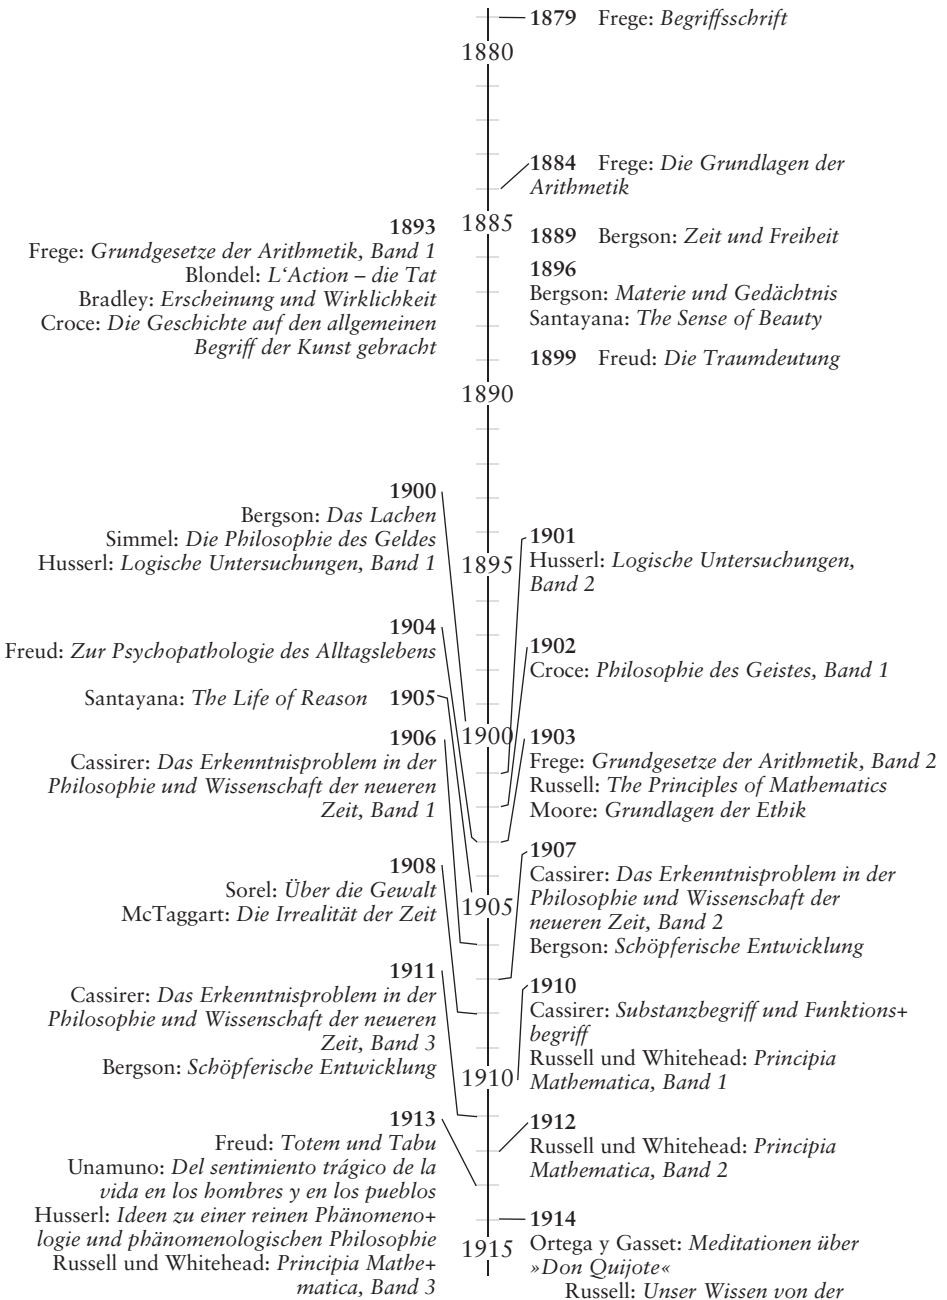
1879 Frege: Begriffsschrift

1880

1884 Frege: Die Grundlagen der Arithmetik

1893
Frege: Grundgesetze der Arithmetik, Band 1
Blondel: L'Action – die Tat
Bradley: Erscheinung und Wirklichkeit
Croce: Die Geschichte auf den allgemeinen Begriff der Kunst gebracht

1885

1889 Bergson: Zeit und Freiheit

1896
Bergson: Materie und Gedächtnis
Santayana: The Sense of Beauty

1899 Freud: Die Traumdeutung

1890

1900
Bergson: Das Lachen
Simmel: Die Philosophie des Geldes
Husserl: Logische Untersuchungen, Band 1

1895

1901
Husserl: Logische Untersuchungen, Band 2

1904
Freud: Zur Psychopathologie des Alltagslebens

1902
Croce: Philosophie des Geistes, Band 1

Santayana: The Life of Reason 1905

1900

1906
Cassirer: Das Erkenntnisproblem in der Philosophie und Wissenschaft der neueren Zeit, Band 1

1903
Frege: Grundgesetze der Arithmetik, Band 2
Russell: The Principles of Mathematics
Moore: Grundlagen der Ethik

1908
Sorel: Über die Gewalt
McTaggart: Die Irrealität der Zeit

1905

1907
Cassirer: Das Erkenntnisproblem in der Philosophie und Wissenschaft der neueren Zeit, Band 2
Bergson: Schöpferische Entwicklung

1911
Cassirer: Das Erkenntnisproblem in der Philosophie und Wissenschaft der neueren Zeit, Band 3
Bergson: Schöpferische Entwicklung

1910
Cassirer: Substanzbegriff und Funktions+begriff
Russell und Whitehead: Principia Mathematica, Band 1

1910

1913
Freud: Totem und Tabu
Unamuno: Del sentimiento trágico de la vida en los hombres y en los pueblos
Husserl: Ideen zu einer reinen Phänomeno+logie und phänomenologischen Philosophie
Russell und Whitehead: Principia Mathe+matica, Band 3

1912
Russell und Whitehead: Principia Mathematica, Band 2

1914
Ortega y Gasset: Meditationen über »Don Quijote«
Russell: Unser Wissen von der

1915